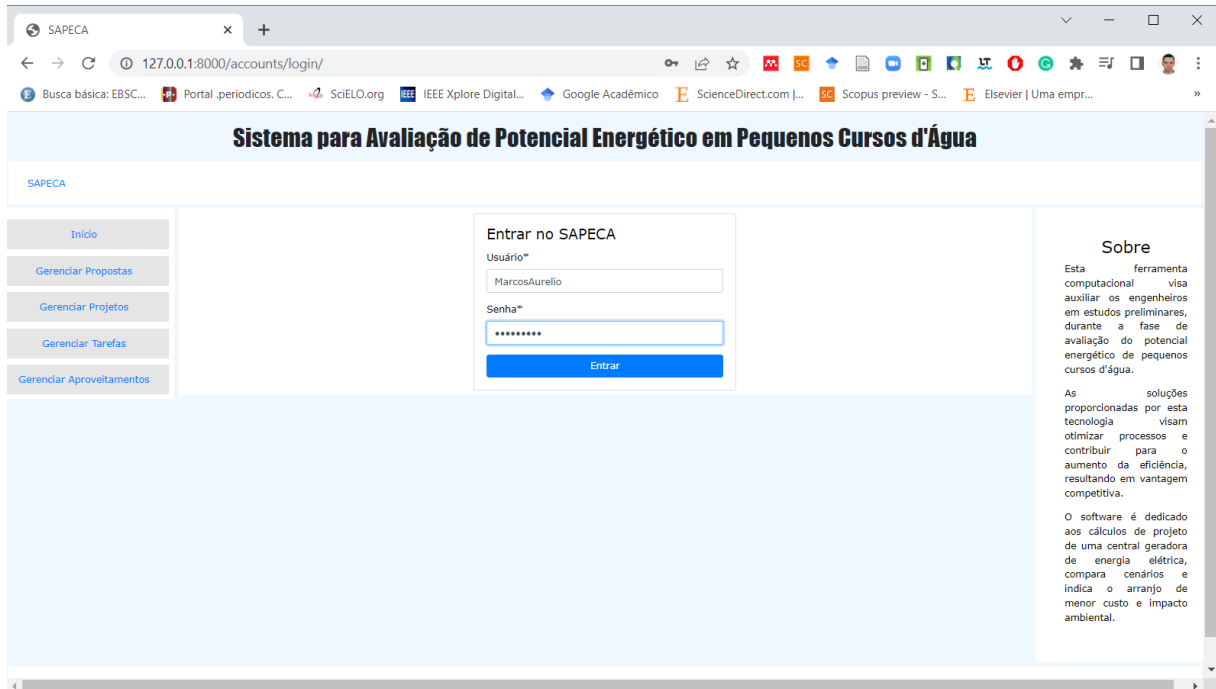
SAPECA

127.0.0.1:8000/accounts/login/

Busca básica: EBSC... Portal .periodicos. C... SciELO.org IEEE Xplore Digital... Google Acadêmico ScienceDirect.com |... Scopus preview - S... Elsevier | Uma empr...

Sistema para Avaliação de Potencial Energético em Pequenos Cursos d'Água

SAPECA

Início

Gerenciar Propostas

Gerenciar Projetos

Gerenciar Tarefas

Gerenciar Aproveitamentos

Entrar no SAPECA

Usuário*

MarcosAurelio

Senha*

•••••••••

Entrar

Sobre

Esta ferramenta computacional visa auxiliar os engenheiros em estudos preliminares, durante a fase de avaliação do potencial energético de pequenos cursos d'água.

As soluções proporcionadas por esta tecnologia visam otimizar processos e contribuir para o aumento da eficiência, resultando em vantagem competitiva.

O software é dedicado aos cálculos de projeto de uma central geradora de energia elétrica, compara cenários e indica o arranjo de menor custo e impacto ambiental.